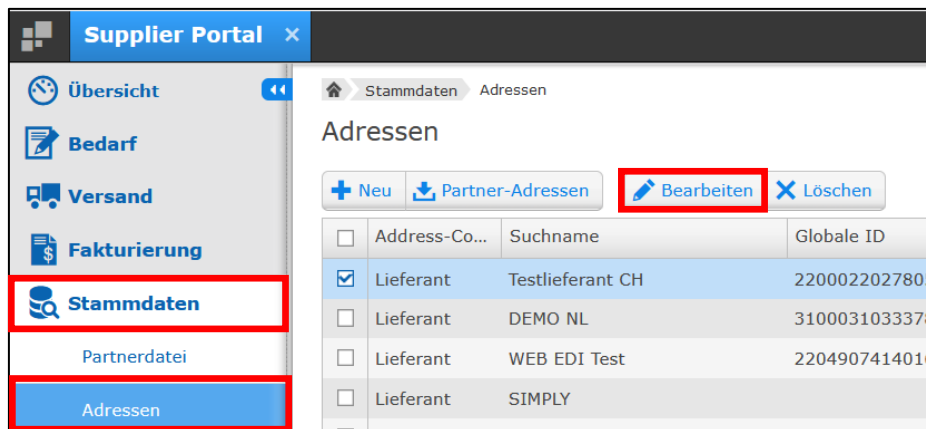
Supplier Portal ×

Übersicht

Bedarf

Versand

Fakturierung

Stammdaten

Partnerdatei

Adressen

Stammdaten Adressen

Adressen

Neu | Partner-Adressen | Bearbeiten | Löschen

| | Address-Co... | Suchname | Globale ID |
|---|---|---|---|
| ☑ | Lieferant | Testlieferant CH | 220002202780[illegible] |
| ☐ | Lieferant | DEMO NL | 310003103337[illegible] |
| ☐ | Lieferant | WEB EDI Test | 220490741401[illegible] |
| ☐ | Lieferant | SIMPLY | |